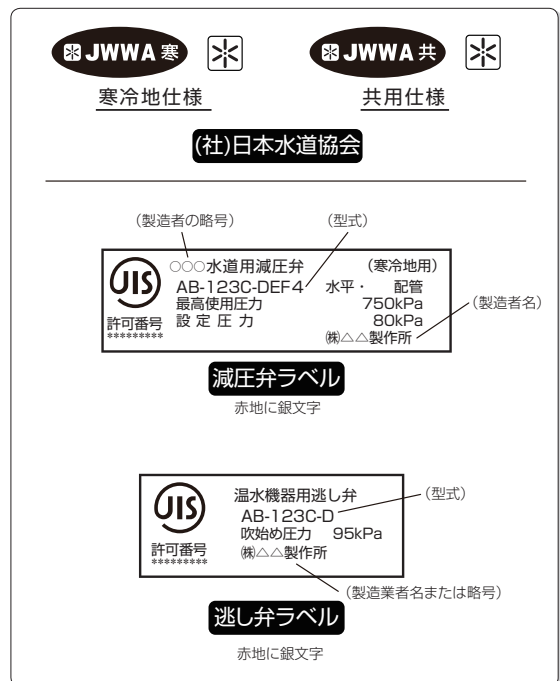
JWWA 寒

寒冷地仕様

JWWA 共

共用仕様

(社)日本水道協会

(製造者の略号)

(型式)

JIS

許可番号 *********

○○○水道用減圧弁 (寒冷地用)
AB-123C-DEF4 水平・ 配管
最高使用圧力 750kPa
設定圧力 80kPa
㈱△△製作所

(製造者名)

減圧弁ラベル

赤地に銀文字

JIS

許可番号 *********

温水機器用逃し弁
AB-123C-D
吹始め圧力 95kPa
㈱△△製作所

(型式)

(製造業者名または略号)

逃し弁ラベル

赤地に銀文字